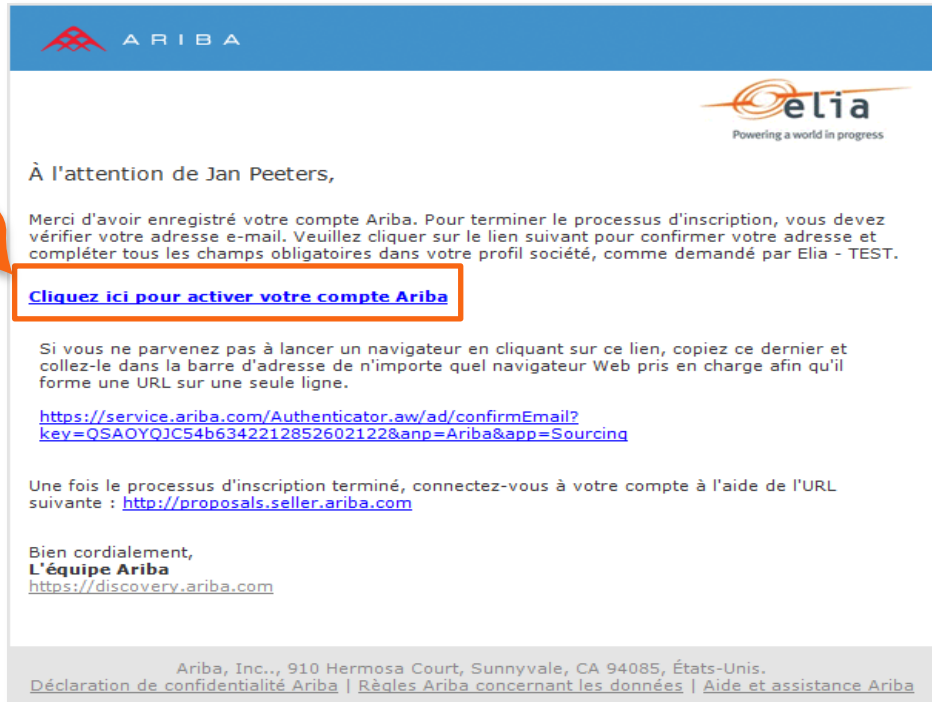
ARIBA

elia
Powering a world in progress

À l'attention de Jan Peeters,

Merci d'avoir enregistré votre compte Ariba. Pour terminer le processus d'inscription, vous devez vérifier votre adresse e-mail. Veuillez cliquer sur le lien suivant pour confirmer votre adresse et compléter tous les champs obligatoires dans votre profil société, comme demandé par Elia - TEST.

Cliquez ici pour activer votre compte Ariba

Si vous ne parvenez pas à lancer un navigateur en cliquant sur ce lien, copiez ce dernier et collez-le dans la barre d'adresse de n'importe quel navigateur Web pris en charge afin qu'il forme une URL sur une seule ligne.

https://service.ariba.com/Authenticator.aw/ad/confirmEmail?key=QSAOYQJC54b6342212852602122&anp=Ariba&app=Sourcing

Une fois le processus d'inscription terminé, connectez-vous à votre compte à l'aide de l'URL suivante : http://proposals.seller.ariba.com

Bien cordialement,
L'équipe Ariba
https://discovery.ariba.com

Ariba, Inc.., 910 Hermosa Court, Sunnyvale, CA 94085, États-Unis.
Déclaration de confidentialité Ariba | Règles Ariba concernant les données | Aide et assistance Ariba